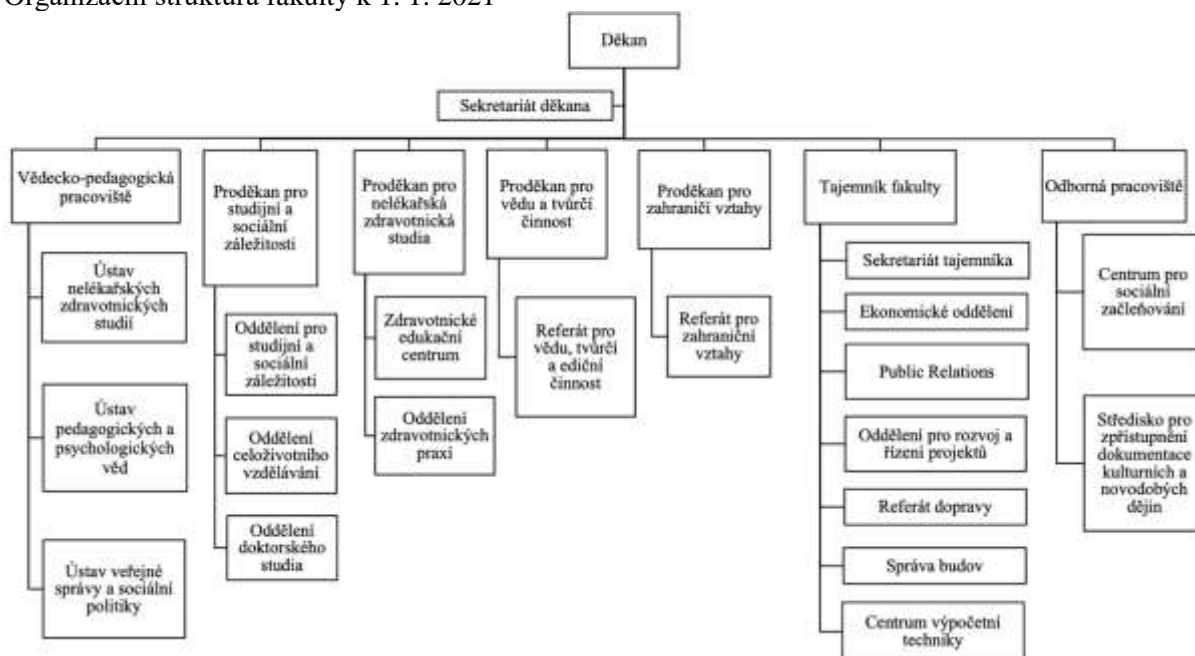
Organizační struktura fakulty k 1. 1. 2021

Děkan

Sekretariát děkana

Vědecko-pedagogická pracoviště

Ústav nelékařských zdravotnických studií

Ústav pedagogických a psychologických věd

Ústav veřejné správy a sociální politiky

Proděkan pro studijní a sociální záležitosti

Oddělení pro studijní a sociální záležitosti

Oddělení celoživotního vzdělávání

Oddělení doktorského studia

Proděkan pro nelékařská zdravotnická studia

Zdravotnické edukační centrum

Oddělení zdravotnických praxí

Proděkan pro vědu a tvůrčí činnost

Referát pro vědu, tvůrčí a ediční činnost

Proděkan pro zahraničí vztahy

Referát pro zahraniční vztahy

Tajemník fakulty

Sekretariát tajemníka

Ekonomické oddělení

Public Relations

Oddělení pro rozvoj a řízení projektů

Referát dopravy

Správa budov

Centrum výpočetní techniky

Odborná pracoviště

Centrum pro sociální začleňování

Středisko pro zpřístupnění dokumentace kulturních a novodobých dějin